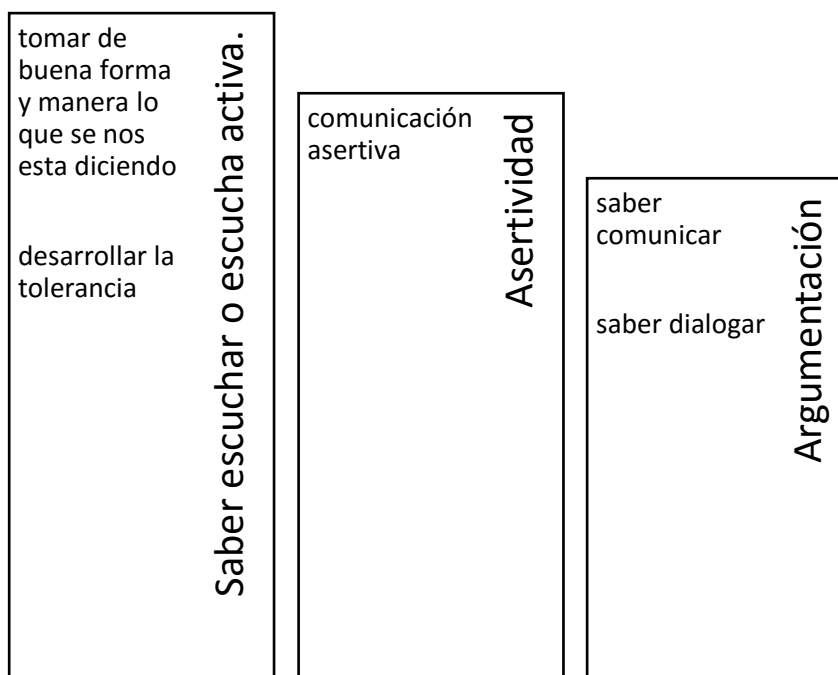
Saber escuchar o escucha activa.

tomar de buena forma y manera lo que se nos esta diciendo

desarrollar la tolerancia

Asertividad

comunicación asertiva

Argumentación

saber comunicar

saber dialogar